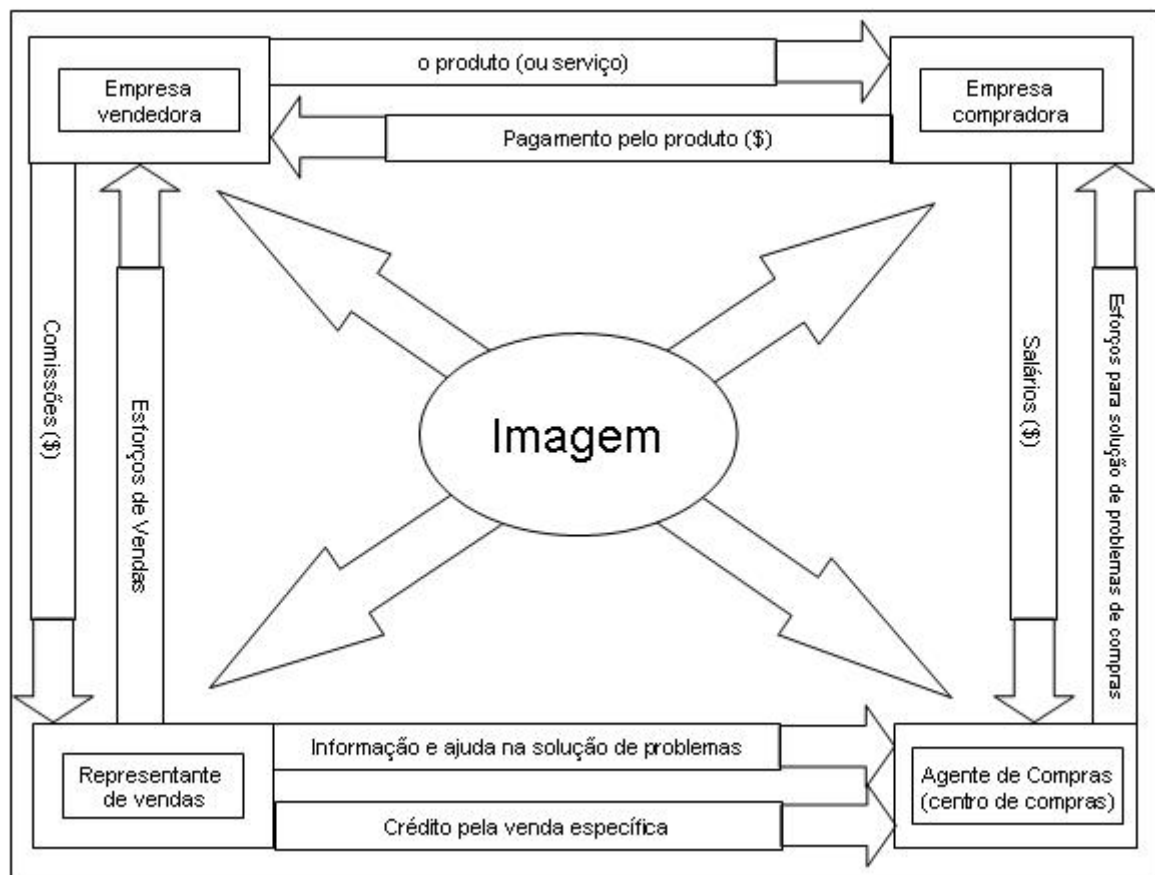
Empresa vendedora

o produto (ou serviço)

Empresa compradora

Pagamento pelo produto ($)

Comissões ($)

Esforços de Vendas

Imagem

Salários ($)

Esforços para solução de problemas de compras

Representante de vendas

Informação e ajuda na solução de problemas

Crédito pela venda específica

Agente de Compras (centro de compras)